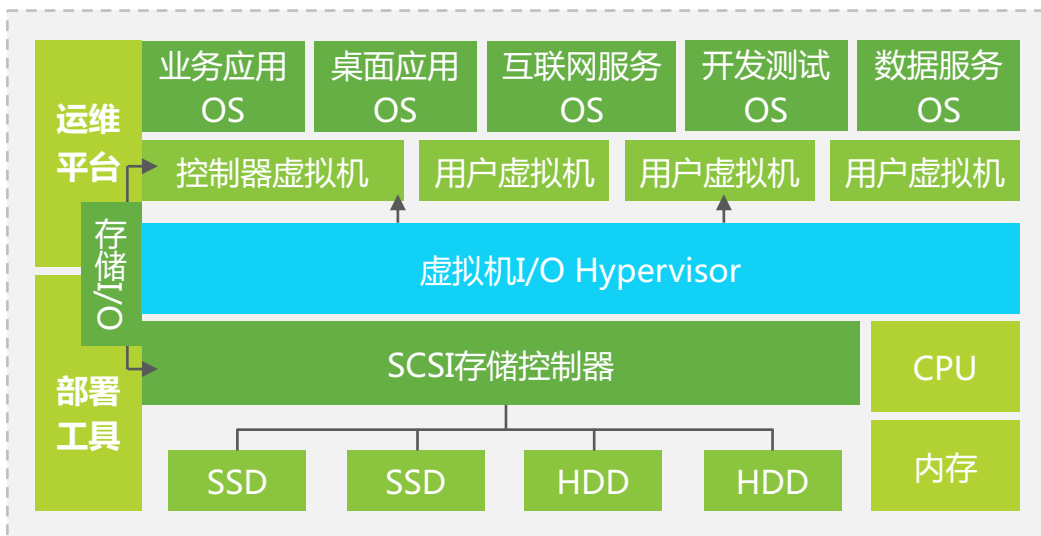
运维平台

部署工具

业务应用 OS

桌面应用 OS

互联网服务 OS

开发测试 OS

数据服务 OS

控制器虚拟机

用户虚拟机

用户虚拟机

用户虚拟机

存储I/O

虚拟机I/O Hypervisor

SCSI存储控制器

CPU

内存

SSD

SSD

HDD

HDD